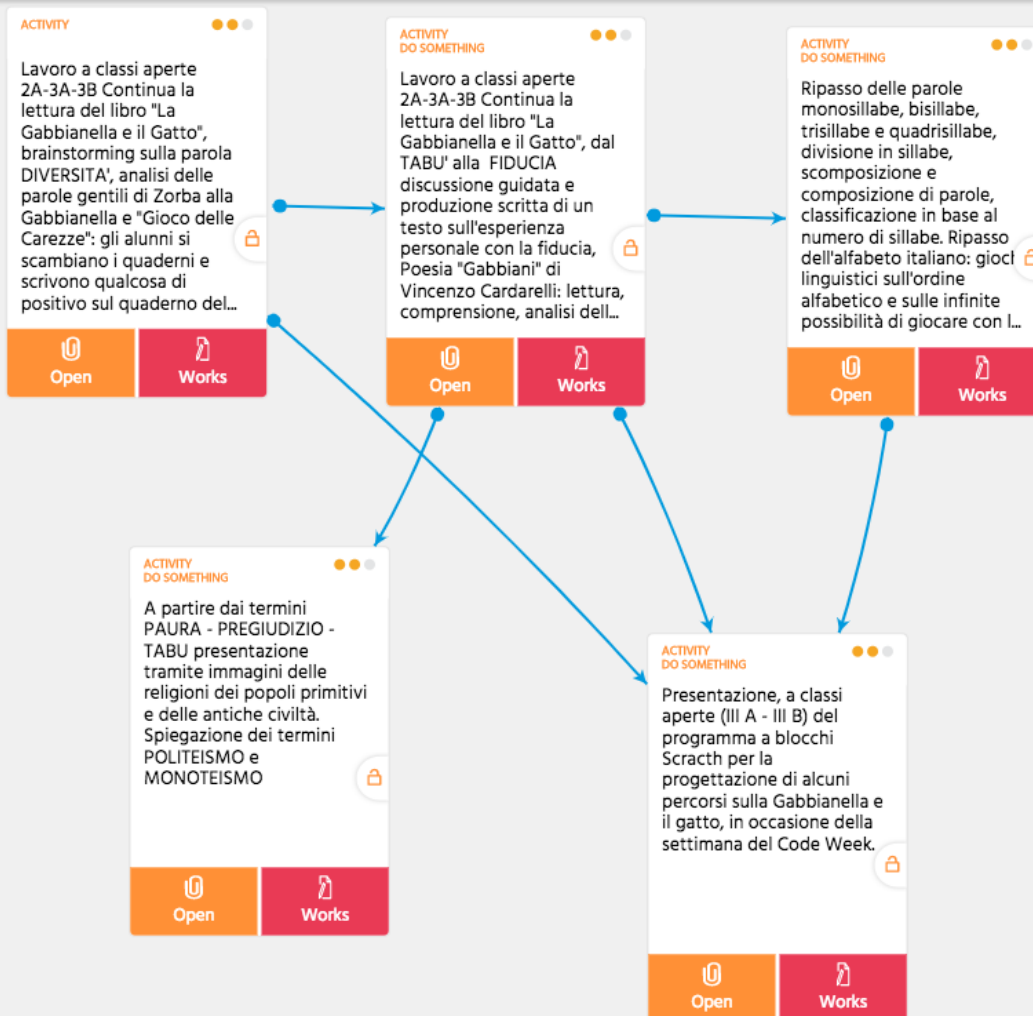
ACTIVITY

Lavoro a classi aperte 2A-3A-3B Continua la lettura del libro "La Gabbianella e il Gatto", brainstorming sulla parola DIVERSITA', analisi delle parole gentili di Zorba alla Gabbianella e "Gioco delle Carezze": gli alunni si scambiano i quaderni e scrivono qualcosa di positivo sul quaderno del...

Open
Works

ACTIVITY
DO SOMETHING

Lavoro a classi aperte 2A-3A-3B Continua la lettura del libro "La Gabbianella e il Gatto", dal TABU' alla FIDUCIA discussione guidata e produzione scritta di un testo sull'esperienza personale con la fiducia, Poesia "Gabbiani" di Vincenzo Cardarelli: lettura, comprensione, analisi dell...

Open
Works

ACTIVITY
DO SOMETHING

Ripasso delle parole monosillabe, bisillabe, trisillabe e quadrisillabe, divisione in sillabe, scomposizione e composizione di parole, classificazione in base al numero di sillabe. Ripasso dell'alfabeto italiano: gioc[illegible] linguistici sull'ordine alfabetico e sulle infinite possibilità di giocare con l...

Open
Works

ACTIVITY
DO SOMETHING

A partire dai termini PAURA - PREGIUDIZIO - TABU presentazione tramite immagini delle religioni dei popoli primitivi e delle antiche civiltà. Spiegazione dei termini POLITEISMO e MONOTEISMO

Open
Works

ACTIVITY
DO SOMETHING

Presentazione, a classi aperte (III A - III B) del programma a blocchi Scracth per la progettazione di alcuni percorsi sulla Gabbianella e il gatto, in occasione della settimana del Code Week.

Open
Works